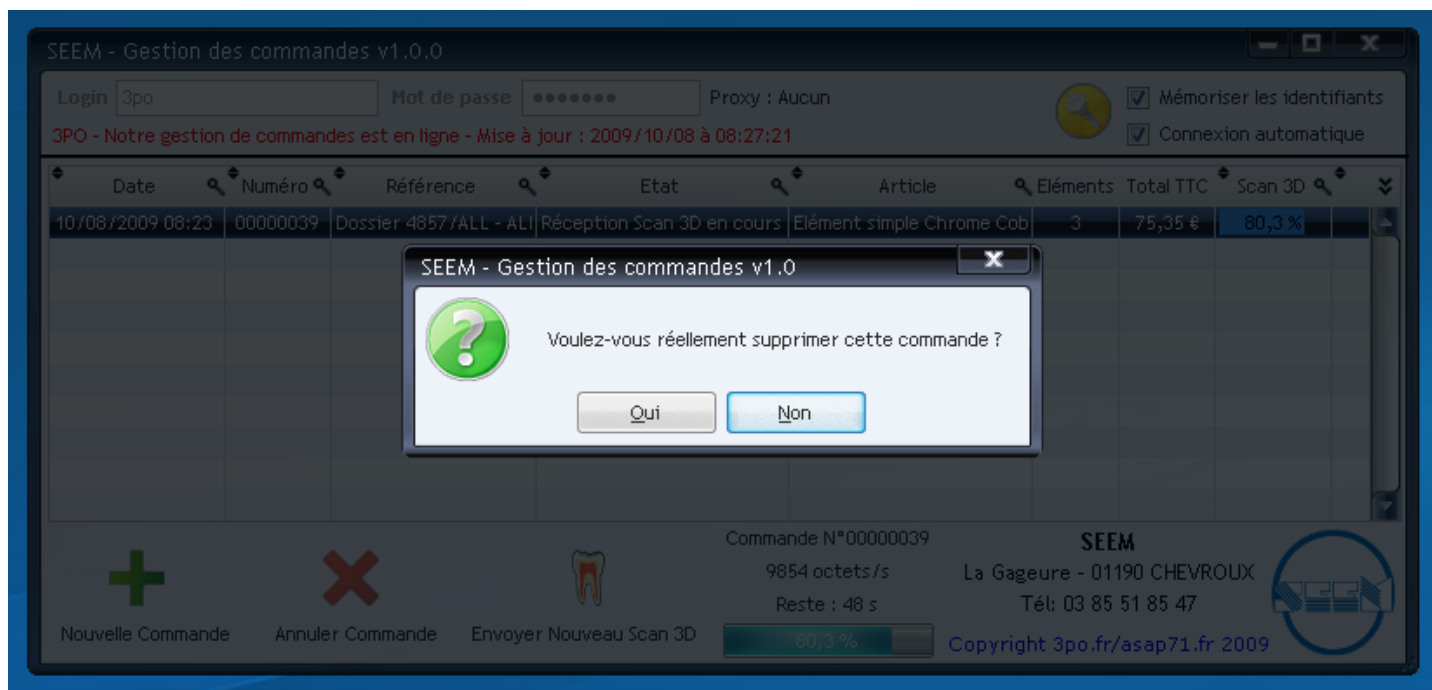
SEEM - Gestion des commandes v1.0.0

Login 3po
Mot de passe ●●●●●●●
Proxy : Aucun
Mémoriser les identifiants
Connexion automatique

3PO - Notre gestion de commandes est en ligne - Mise à jour : 2009/10/08 à 08:27:21

| Date | Numéro | Référence | Etat | Article | Eléments | Total TTC | Scan 3D |
|---|---|---|---|---|---|---|---|
| 10/08/2009 08:23 | 00000039 | Dossier 4857/ALL - ALI | Réception Scan 3D en cours | Elément simple Chrome Cob | 3 | 75,35 € | 80,3 % |

SEEM - Gestion des commandes v1.0

Voulez-vous réellement supprimer cette commande ?

Oui
Non

Nouvelle Commande
Annuler Commande
Envoyer Nouveau Scan 3D

Commande N°00000039
9854 octets/s
Reste : 48 s
80,3 %

SEEM
La Gageure - 01190 CHEVROUX
Tél: 03 85 51 85 47
Copyright 3po.fr/asap71.fr 2009

SEEM